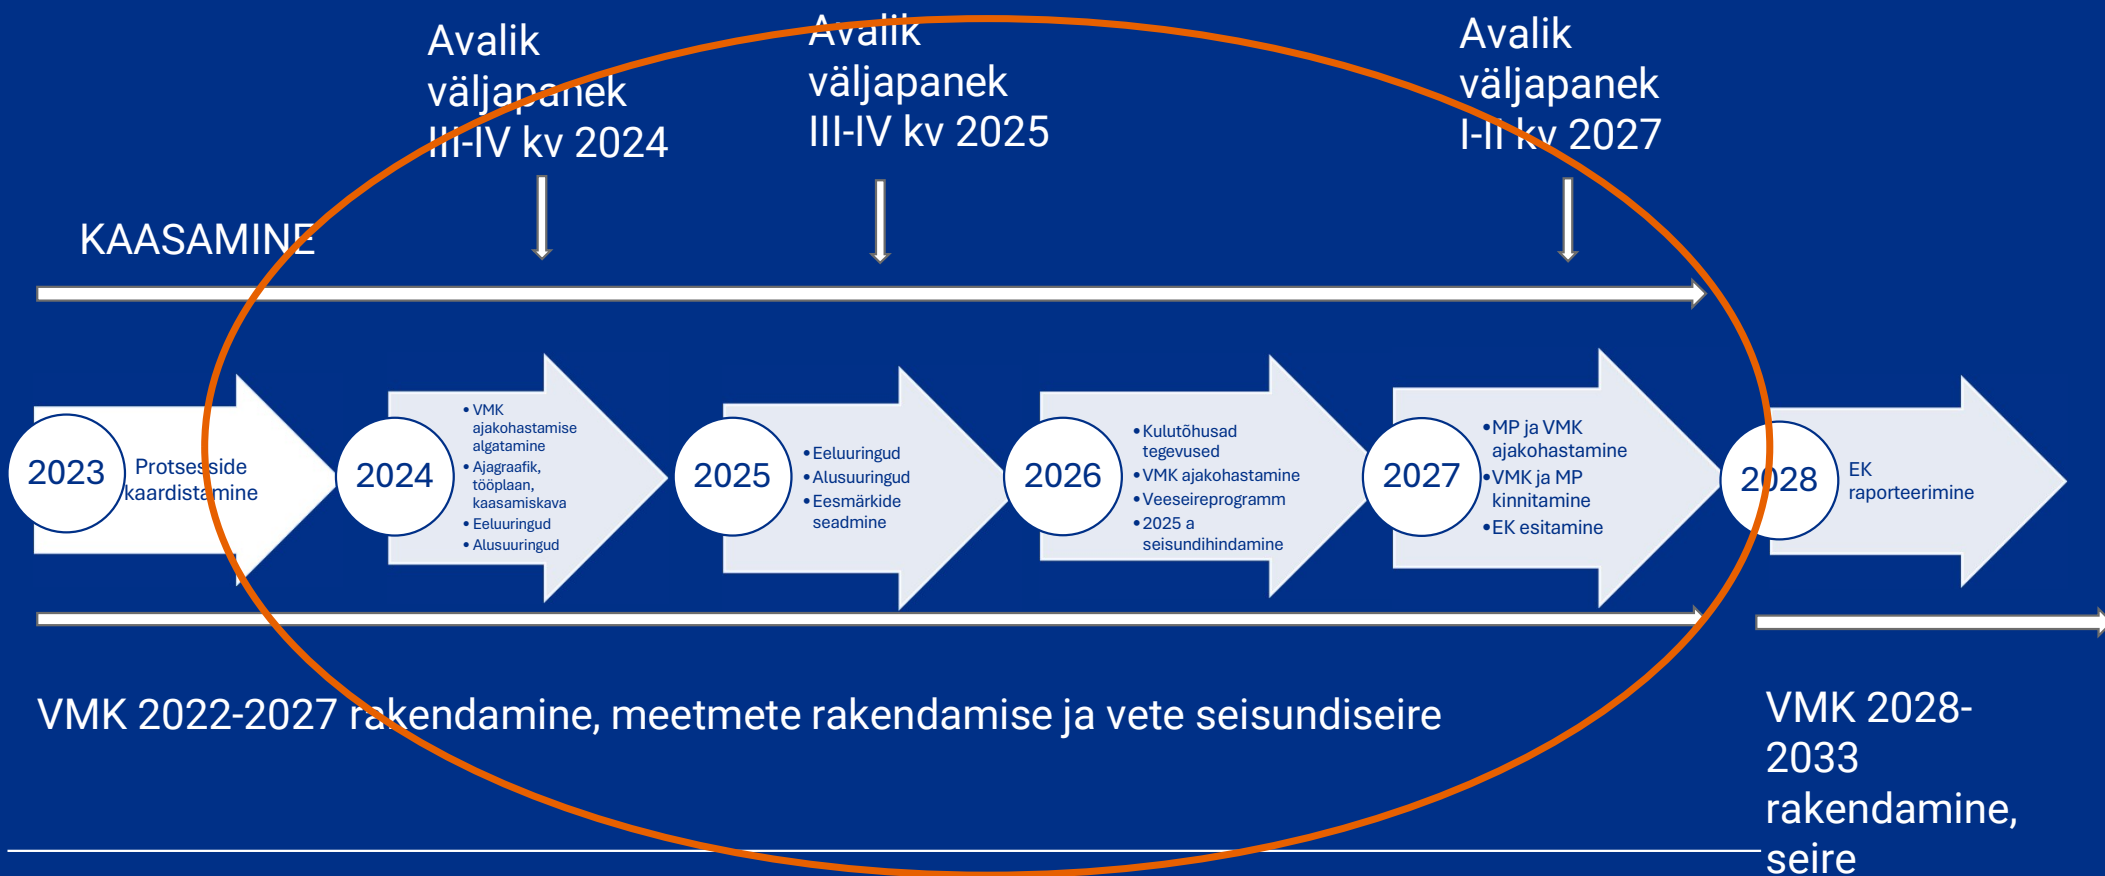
Avalik väljapanek III-IV kv 2024

Avalik väljapanek III-IV kv 2025

Avalik väljapanek I-II kv 2027

KAASAMINE

2023
Protsesside kaardistamine

2024
• VMK ajakohastamise algatamine
• Ajagraafik, tööplaan, kaasamiskava
• Eeluuringud
• Alusuuringud

2025
• Eeluuringud
• Alusuuringud
• Eesmärkide seadmine

2026
• Kulutõhusad tegevused
• VMK ajakohastamine
• Veeseireprogramm
• 2025 a seisundihindamine

2027
• MP ja VMK ajakohastamine
• VMK ja MP kinnitamine
• EK esitamine

2028
EK raporteerimine

VMK 2022-2027 rakendamine, meetmete rakendamise ja vete seisundiseire

VMK 2028-2033 rakendamine, seire